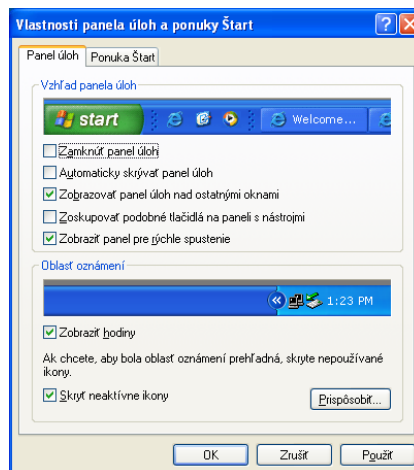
Vlastnosti panela úloh a ponuky Štart

? X

Panel úloh | Ponuka Štart

Vzhľad panela úloh

start

Welcome...

☐ Zamknúť panel úloh

☐ Automaticky skrývať panel úloh

☑ Zobrazovať panel úloh nad ostatnými oknami

☐ Zoskupovať podobné tlačidlá na paneli s nástrojmi

☑ Zobraziť panel pre rýchle spustenie

Oblasť oznámení

1:23 PM

☑ Zobraziť hodiny

Ak chcete, aby bola oblasť oznámení prehľadná, skryte nepoužívané ikony.

☑ Skryť neaktívne ikony

Prispôsobiť...

OK | Zrušiť | Použiť